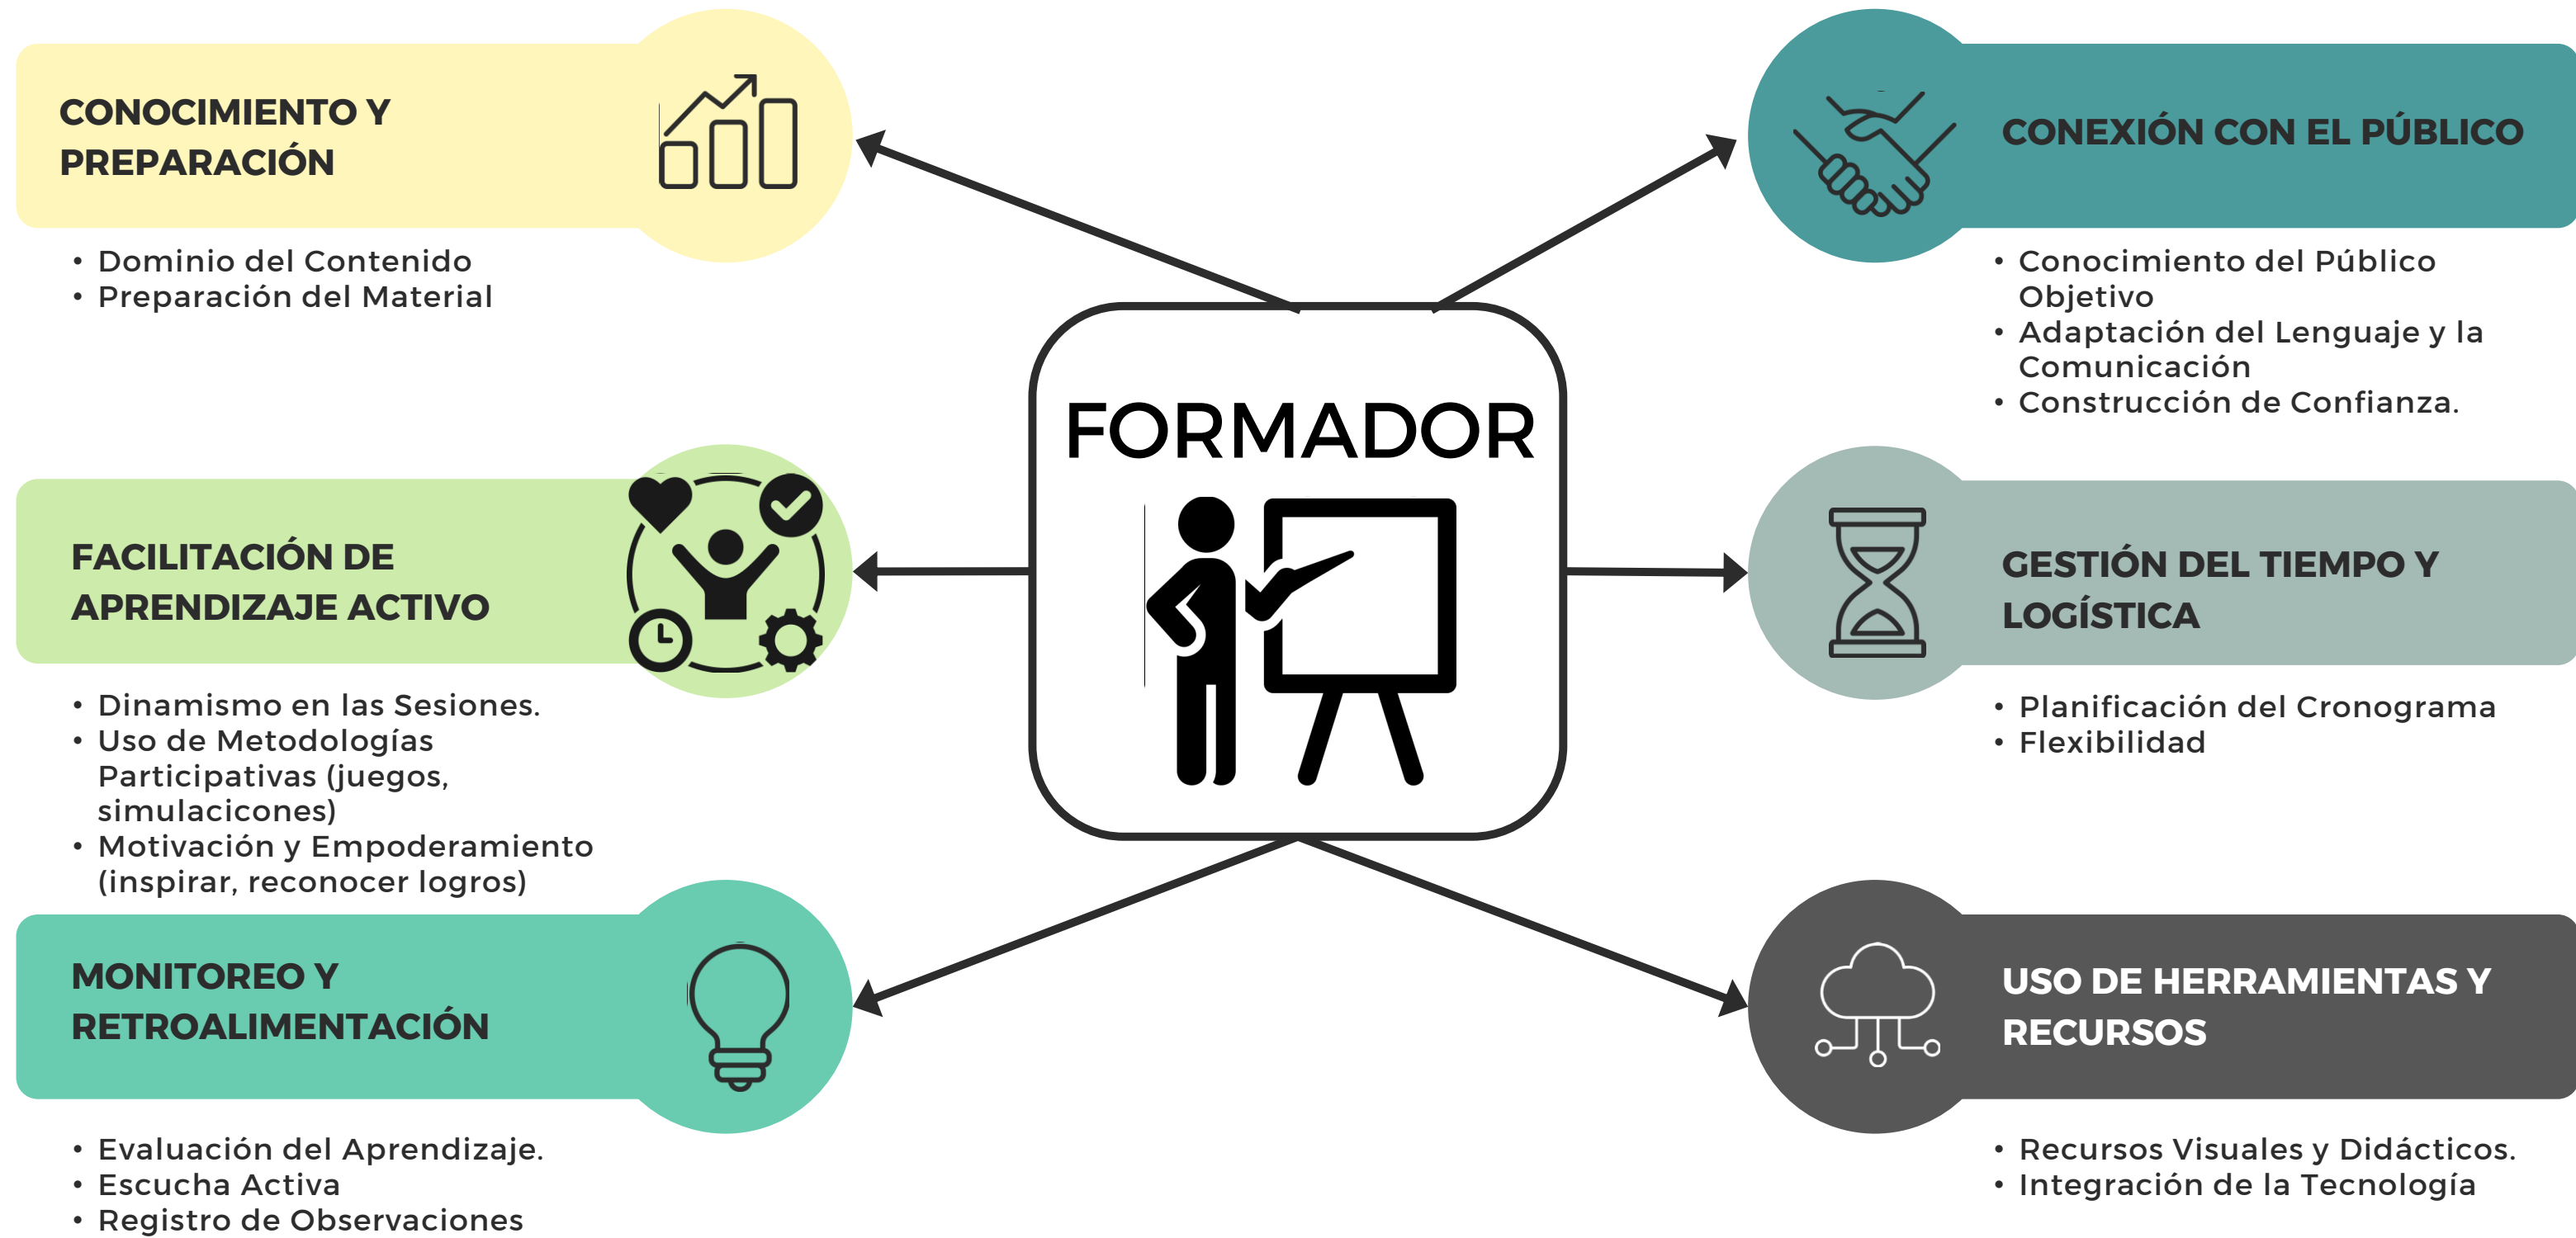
CONOCIMIENTO Y PREPARACIÓN

- Dominio del Contenido
- Preparación del Material

CONEXIÓN CON EL PÚBLICO

- Conocimiento del Público Objetivo
- Adaptación del Lenguaje y la Comunicación
- Construcción de Confianza.

FORMADOR

FACILITACIÓN DE APRENDIZAJE ACTIVO

- Dinamismo en las Sesiones.
- Uso de Metodologías Participativas (juegos, simulacicones)
- Motivación y Empoderamiento (inspirar, reconocer logros)

GESTIÓN DEL TIEMPO Y LOGÍSTICA

- Planificación del Cronograma
- Flexibilidad

MONITOREO Y RETROALIMENTACIÓN

- Evaluación del Aprendizaje.
- Escucha Activa
- Registro de Observaciones

USO DE HERRAMIENTAS Y RECURSOS

- Recursos Visuales y Didácticos.
- Integración de la Tecnología